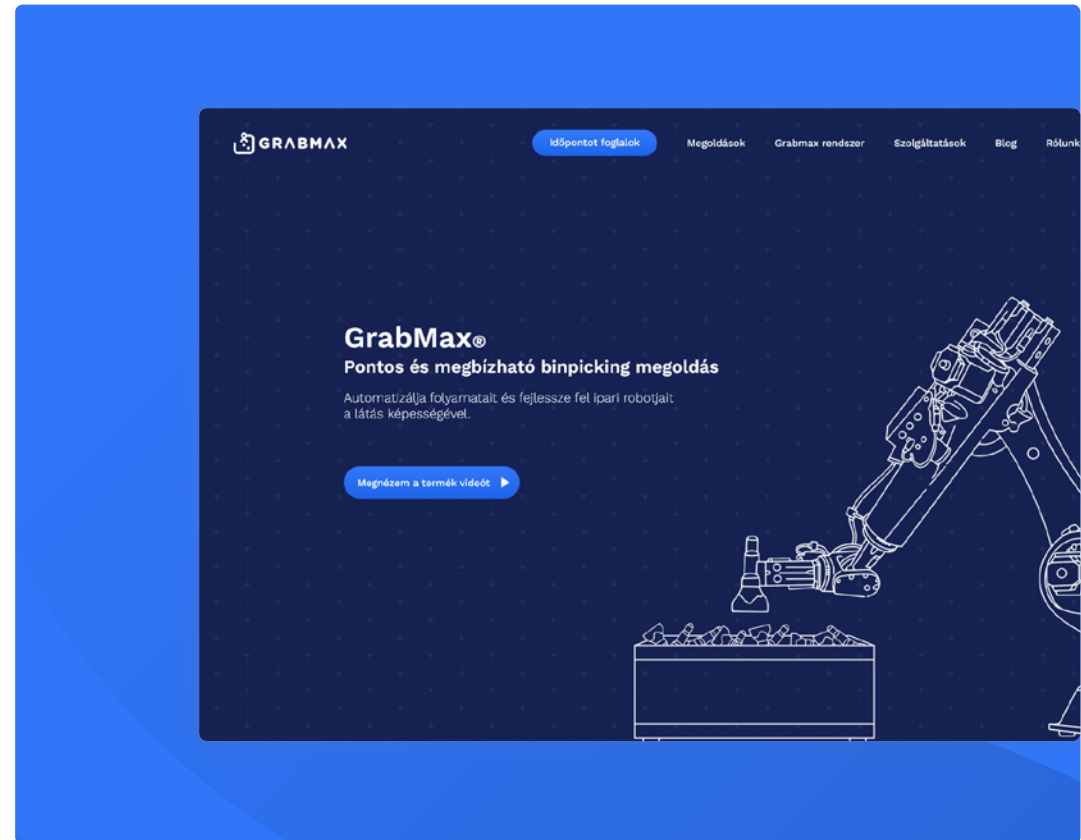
GRABMAX

Időpontot foglalok

Megoldások

Grabmax rendszer

Szolgáltatások

Blog

Rólunk

GrabMax®

Pontos és megbízható binpicking megoldás

Automatizálja folyamatait és fejlessze fel ipari robotjait a látás képességével.

Megnézem a termék videót